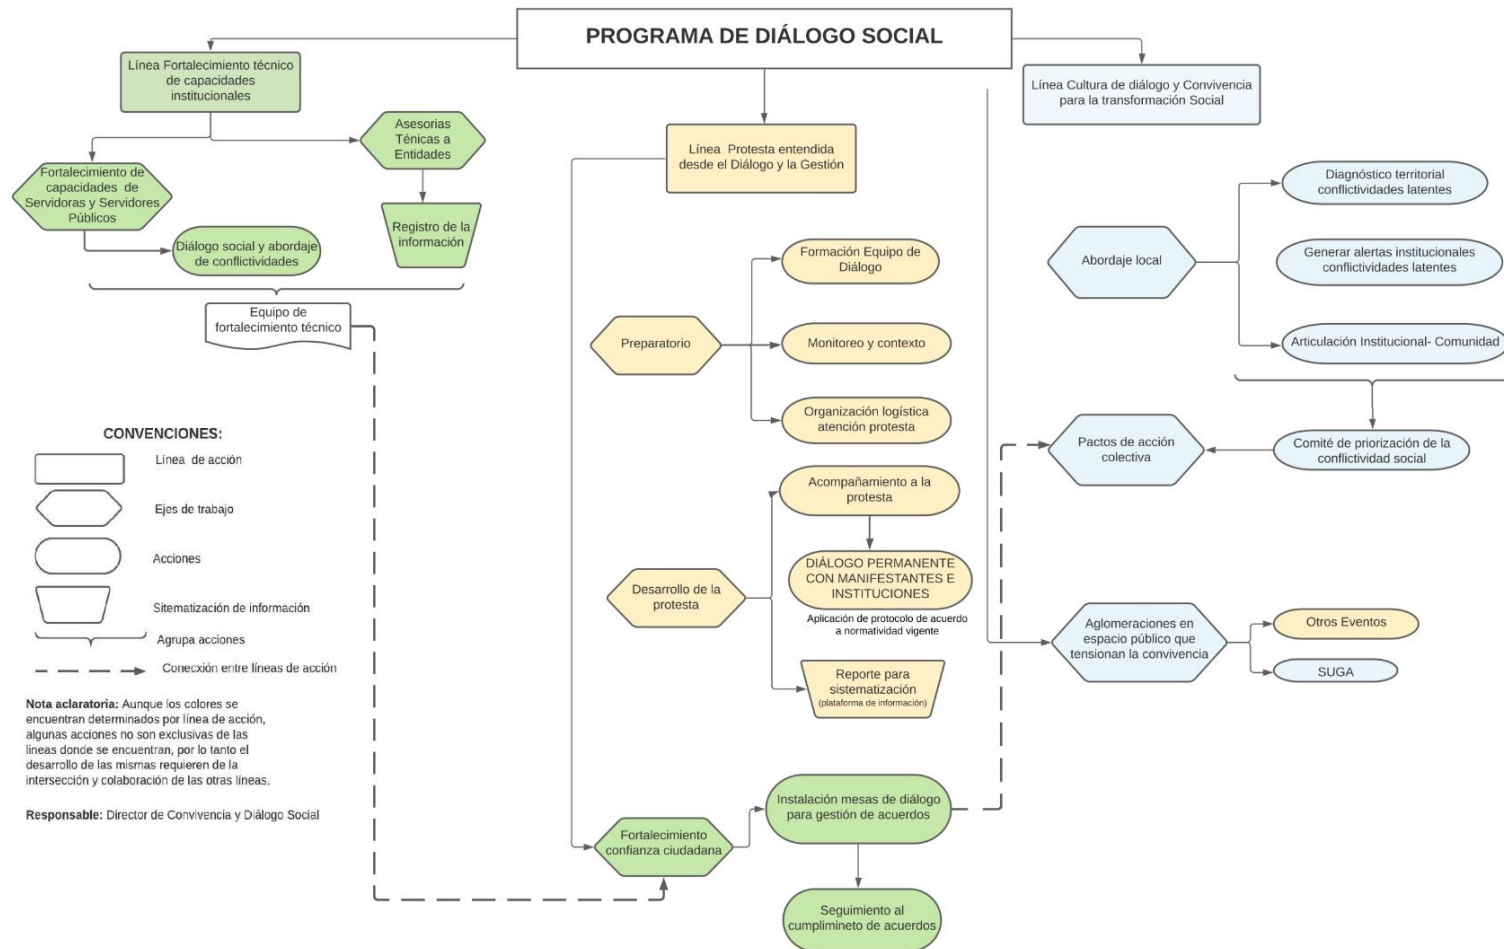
PROGRAMA DE DIÁLOGO SOCIAL

Línea Fortalecimiento técnico de capacidades institucionales

Asesorias Ténicas a Entidades

Fortalecimiento de capacidades de Servidoras y Servidores Públicos

Registro de la información

Diálogo social y abordaje de conflictividades

Equipo de fortalecimiento técnico

CONVENCIONES:

Línea de acción

Ejes de trabajo

Acciones

Sitematización de información

Agrupa acciones

Conecxión entre líneas de acción

Nota aclaratoria: Aunque los colores se encuentran determinados por línea de acción, algunas acciones no son exclusivas de las líneas donde se encuentran, por lo tanto el desarrollo de las mismas requieren de la intersección y colaboración de las otras líneas.

Responsable: Director de Convivencia y Diálogo Social

Línea Protesta entendida desde el Diálogo y la Gestión

Preparatorio

Formación Equipo de Diálogo

Monitoreo y contexto

Organización logística atención protesta

Desarrollo de la protesta

Acompañamiento a la protesta

DIÁLOGO PERMANENTE CON MANIFESTANTES E INSTITUCIONES

Aplicación de protocolo de acuerdo a normatividad vigente

Reporte para sistematización (plataforma de información)

Fortalecimiento confianza ciudadana

Instalación mesas de diálogo para gestión de acuerdos

Seguimiento al cumplimineto de acuerdos

Línea Cultura de diálogo y Convivencia para la transformación Social

Abordaje local

Diagnóstico territorial conflictividades latentes

Generar alertas institucionales conflictividades latentes

Articulación Institucional- Comunidad

Pactos de acción colectiva

Comité de priorización de la conflictividad social

Aglomeraciones en espacio público que tensionan la convivencia

Otros Eventos

SUGA